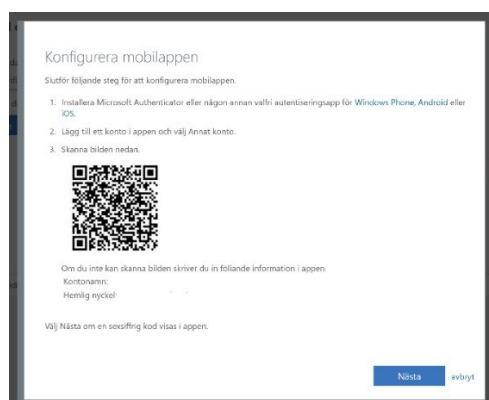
Konfigurera mobilappen

Slutför följande steg för att konfigurera mobilappen.

1. Installera Microsoft Authenticator eller någon annan valfri autentiseringsapp för Windows Phone, Android eller iOS.
2. Lägg till ett konto i appen och välj Annat konto.
3. Skanna bilden nedan.

Om du inte kan skanna bilden skriver du in följande information i appen.
Kontonamn:
Hemlig nyckel:

Välj Nästa om en sexsiffrig kod visas i appen.

Nästa avbryt